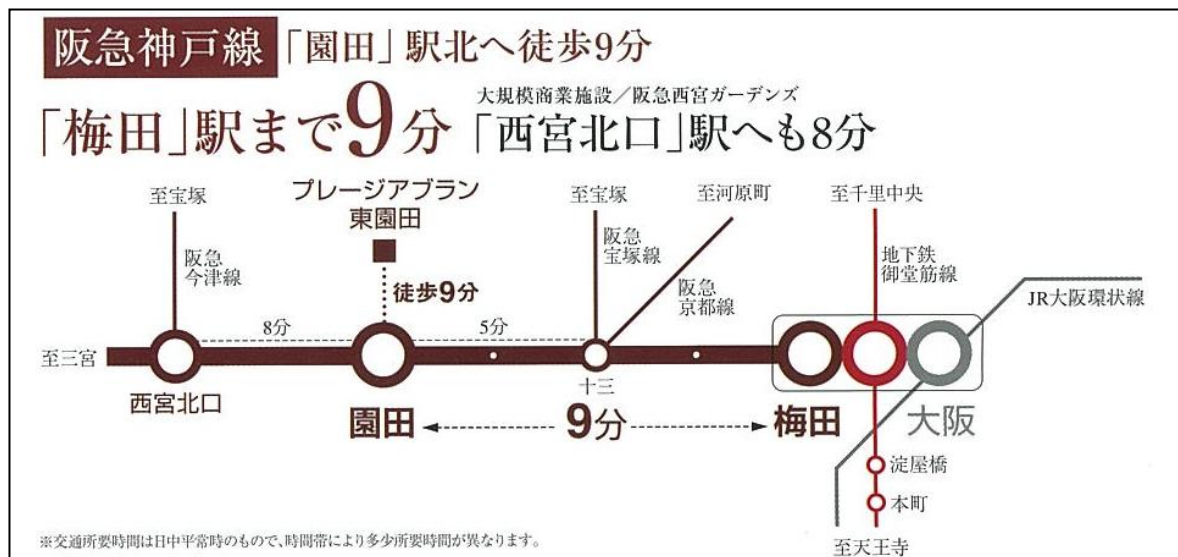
阪急神戸線「園田」駅北へ徒歩9分

「梅田」駅まで9分

大規模商業施設／阪急西宮ガーデンズ
「西宮北口」駅へも8分

至宝塚

阪急
今津線

プレージアブラン
東園田

徒歩9分

至宝塚

阪急
宝塚線

至河原町

阪急
京都線

至千里中央

地下鉄
御堂筋線

JR大阪環状線

至三宮

8分

5分

西宮北口

十三

園田

9分

梅田

大阪

淀屋橋

本町

至天王寺

※交通所要時間は日中平常時のもので、時間帯により多少所要時間が異なります。